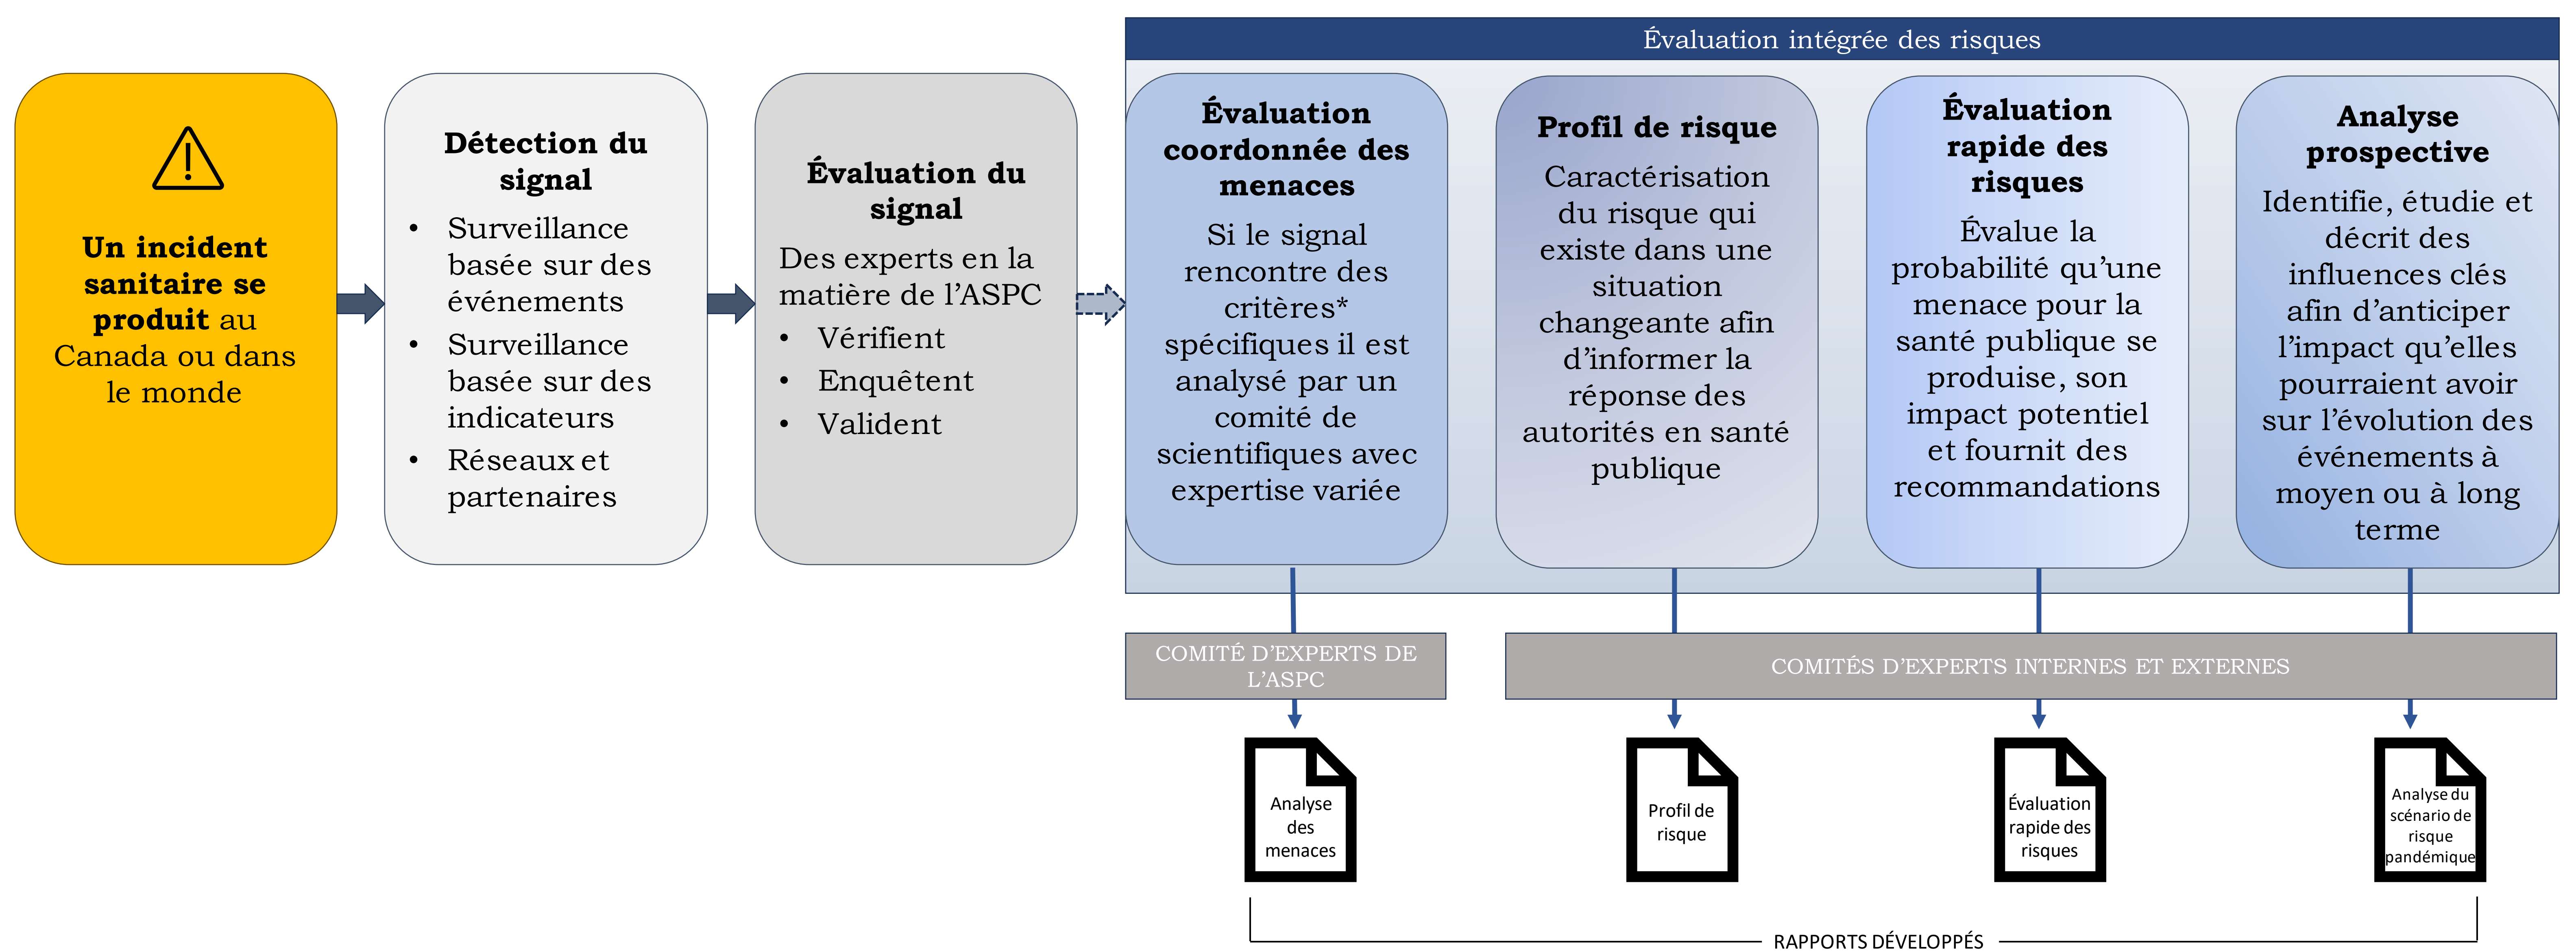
**Un incident sanitaire se produit** au Canada ou dans le monde

**Détection du signal**

- Surveillance basée sur des événements
- Surveillance basée sur des indicateurs
- Réseaux et partenaires

**Évaluation du signal**

Des experts en la matière de l'ASPC

- Vérifient
- Enquêtent
- Valident

Évaluation intégrée des risques

**Évaluation coordonnée des menaces**

Si le signal rencontre des critères* spécifiques il est analysé par un comité de scientifiques avec expertise variée

**Profil de risque**

Caractérisation du risque qui existe dans une situation changeante afin d'informer la réponse des autorités en santé publique

**Évaluation rapide des risques**

Évalue la probabilité qu'une menace pour la santé publique se produise, son impact potentiel et fournit des recommandations

**Analyse prospective**

Identifie, étudie et décrit des influences clés afin d'anticiper l'impact qu'elles pourraient avoir sur l'évolution des événements à moyen ou à long terme

COMITÉ D'EXPERTS DE L'ASPC

COMITÉS D'EXPERTS INTERNES ET EXTERNES

Analyse des menaces

Profil de risque

Évaluation rapide des risques

Analyse du scénario de risque pandémique

RAPPORTS DÉVELOPPÉS